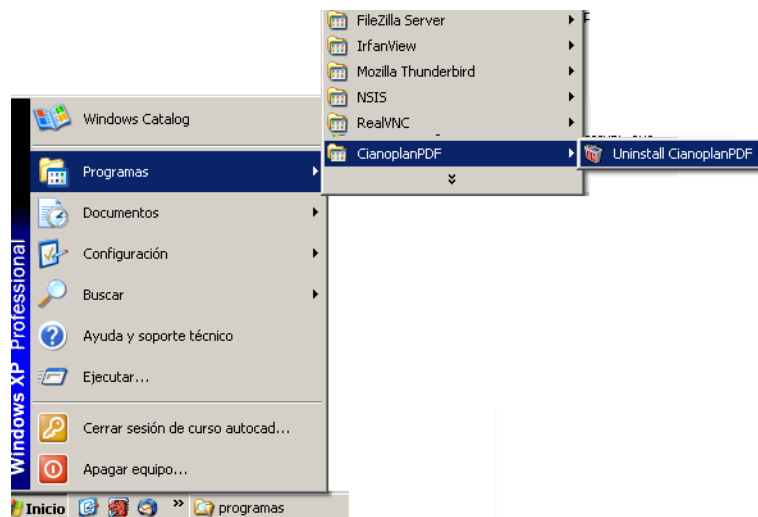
Windows Catalog
Programas
Documentos
Configuración
Buscar
Ayuda y soporte técnico
Ejecutar...
Cerrar sesión de curso autocad...
Apagar equipo...

Windows XP Professional

FileZilla Server
IrfanView
Mozilla Thunderbird
NSIS
RealVNC
CianoplanPDF

Uninstall CianoplanPDF

Inicio
»
programas